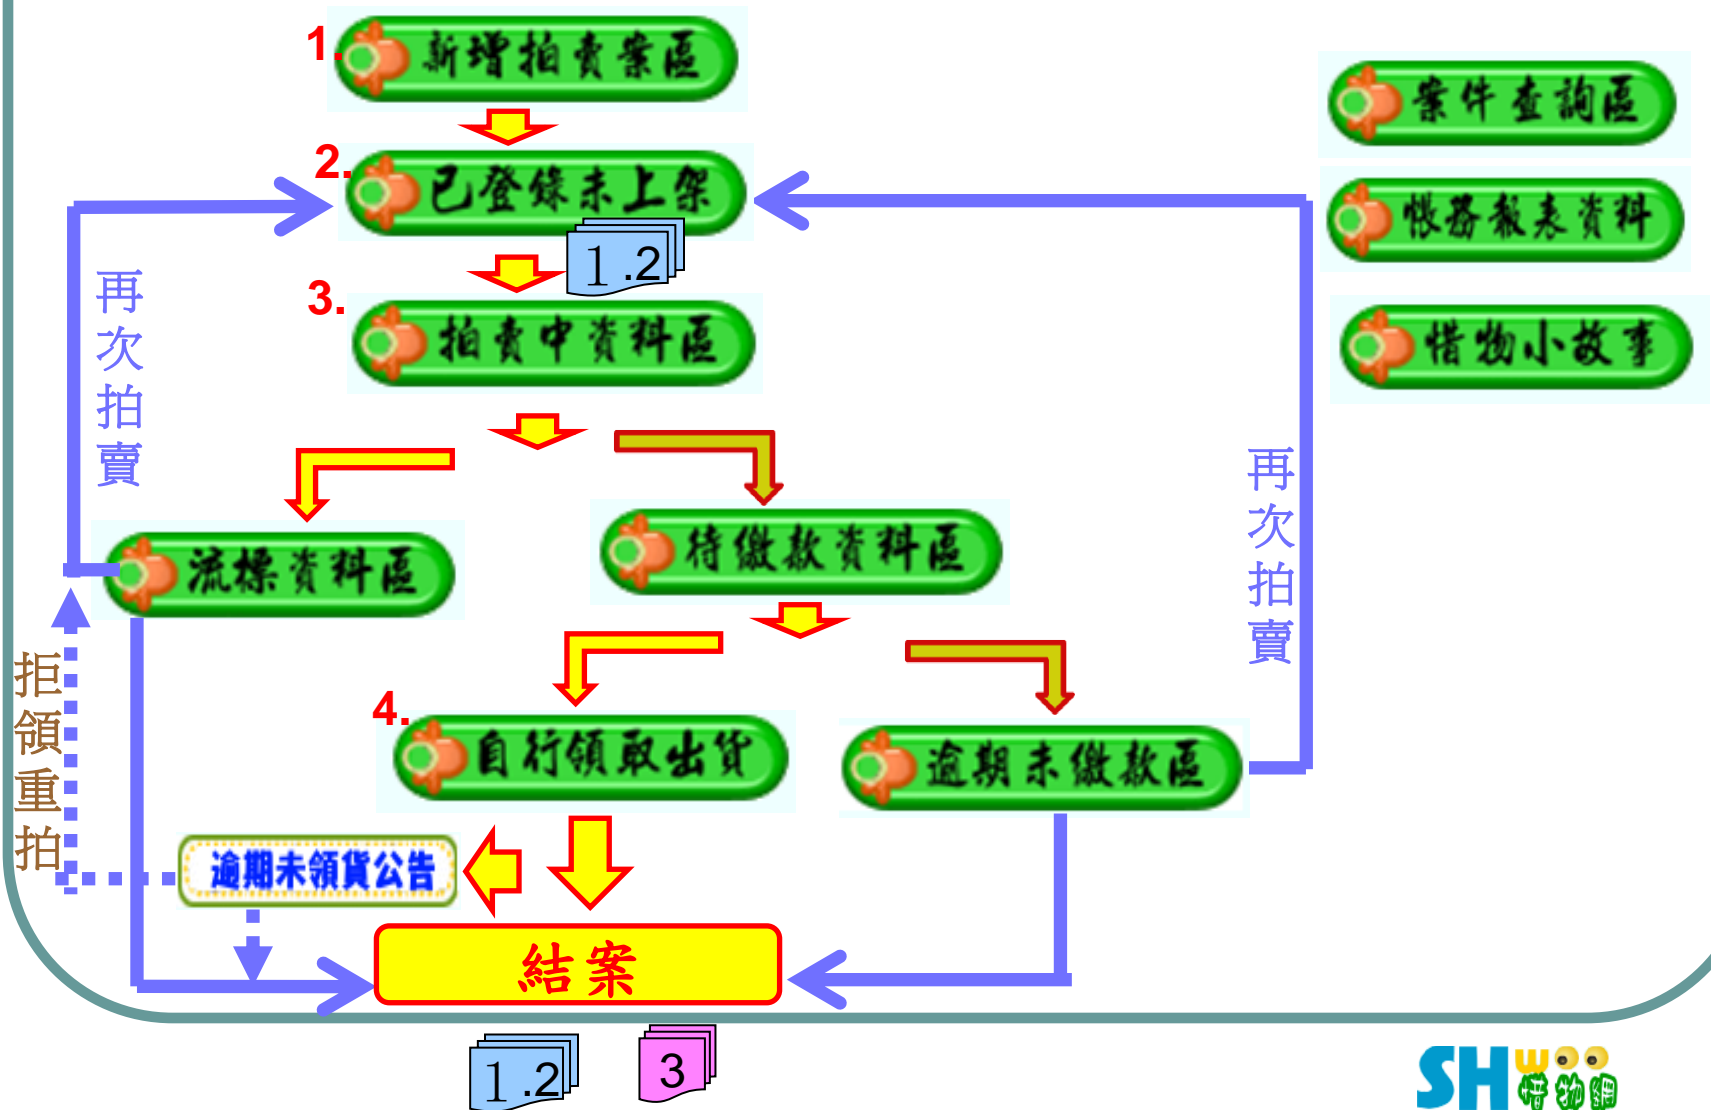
1. 新增拍賣案區

2. 已登錄未上架

1.2

3. 拍賣中資料區

再次拍賣

流標資料區

待繳款資料區

再次拍賣

4. 自行領取出貨

逾期未繳款區

拒領重拍

逾期未領貨公告

結案

1.2

3

案件查詢區

帳務報表資料

惜物小故事

SHWOO 惜物網